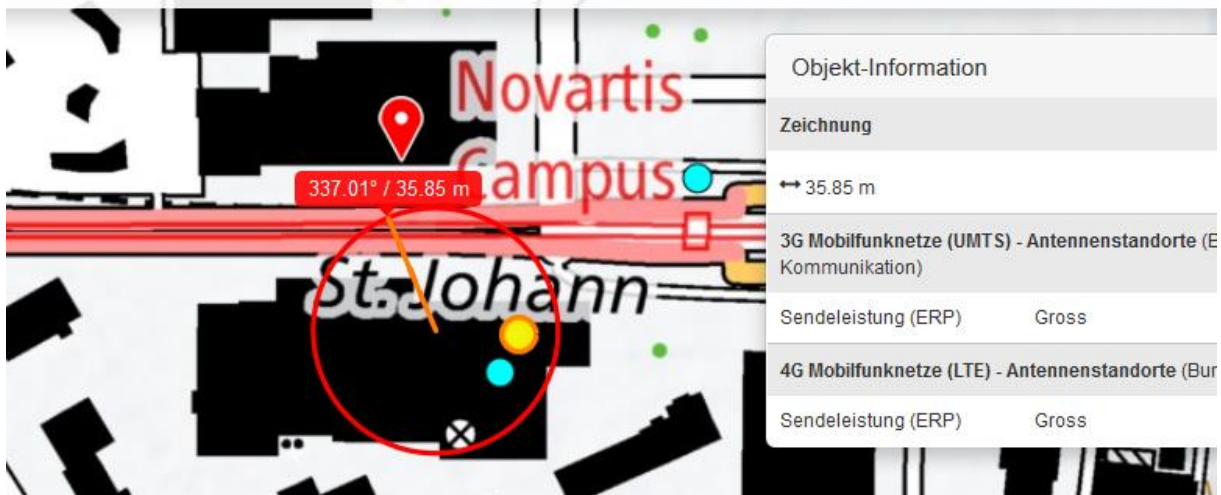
Novartis Campus

337.01° / 35.85 m

St. Johann

Objekt-Information

Zeichnung

↔ 35.85 m

3G Mobilfunknetze (UMTS) - Antennenstandorte (B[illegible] Kommunikation)

| Sendeleistung (ERP) | Gross |
|---|---|

4G Mobilfunknetze (LTE) - Antennenstandorte (Bu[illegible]

| Sendeleistung (ERP) | Gross |
|---|---|